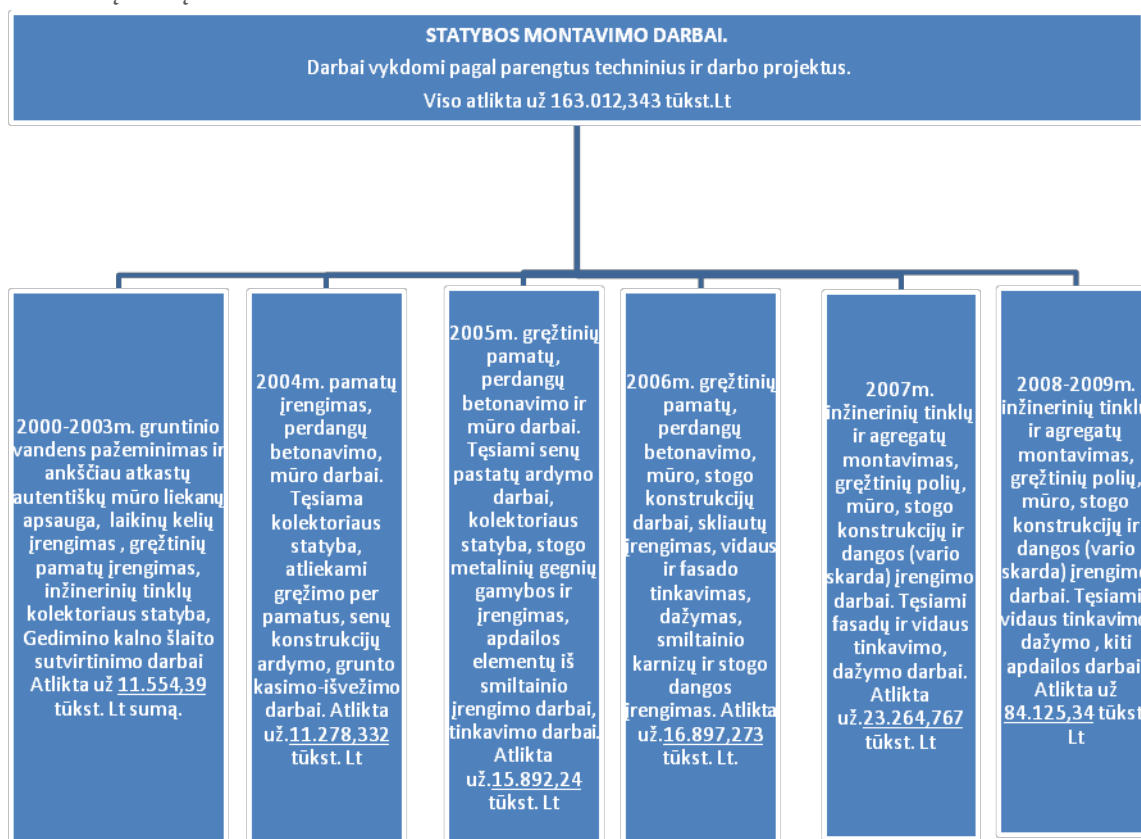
STATYBOS MONTAVIMO DARBAI.
Darbai vykdomi pagal parengtus techninius ir darbo projektus.
Viso atlikta už 163.012,343 tūkst.Lt

2000-2003m. gruntinio vandens pažeminimas ir anksčiau atkastų autentiškų mūro liekanų apsauga, laikinų kelių įrengimas , gręžtinių pamatų įrengimas, inžinerinių tinklų kolektoriaus statyba, Gedimino kalno šlaito sutvirtinimo darbai Atlikta už 11.554,39 tūkst. Lt sumą.

2004m. pamatų įrengimas, perdangų betonavimo, mūro darbai. Tęsiama kolektoriaus statyba, atliekami gręžimo per pamatus, senų konstrukcijų ardymo, grunto kasimo-išvežimo darbai. Atlikta už.11.278,332 tūkst. Lt

2005m. gręžtinių pamatų, perdangų betonavimo ir mūro darbai. Tęsiami senų pastatų ardymo darbai, kolektoriaus statyba, stogo metalinių gegnių gamybos ir įrengimas, apdailos elementų iš smiltainio įrengimo darbai, tinkavimo darbai. Atlikta už.15.892,24 tūkst. Lt

2006m. gręžtinių pamatų, perdangų betonavimo, mūro, stogo konstrukcijų darbai, skliautų įrengimas, vidaus ir fasado tinkavimas, dažymas, smiltainio karnizų ir stogo dangos įrengimas. Atlikta už.16.897,273 tūkst. Lt.

2007m. inžinerinių tinklų ir agregatų montavimas, gręžtinių polių, mūro, stogo konstrukcijų ir dangos (vario skarda) įrengimo darbai. Tęsiami fasadų ir vidaus tinkavimo, dažymo darbai. Atlikta už.23.264,767 tūkst. Lt

2008-2009m. inžinerinių tinklų ir agregatų montavimas, gręžtinių polių, mūro, stogo konstrukcijų ir dangos (vario skarda) įrengimo darbai. Tęsiami vidaus tinkavimo dažymo , kiti apdailos darbai Atlikta už 84.125,34 tūkst. Lt